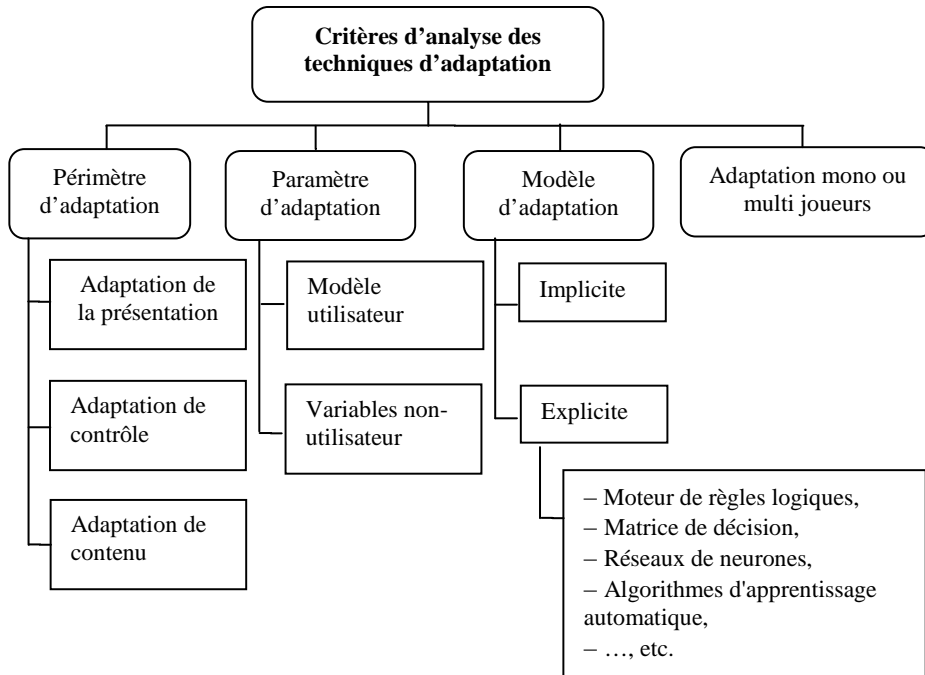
Critères d'analyse des techniques d'adaptation

Périmètre d'adaptation

Adaptation de la présentation

Adaptation de contrôle

Adaptation de contenu

Paramètre d'adaptation

Modèle utilisateur

Variables non-utilisateur

Modèle d'adaptation

Implicite

Explicite

– Moteur de règles logiques,
– Matrice de décision,
– Réseaux de neurones,
– Algorithmes d'apprentissage automatique,
– …, etc.

Adaptation mono ou multi joueurs